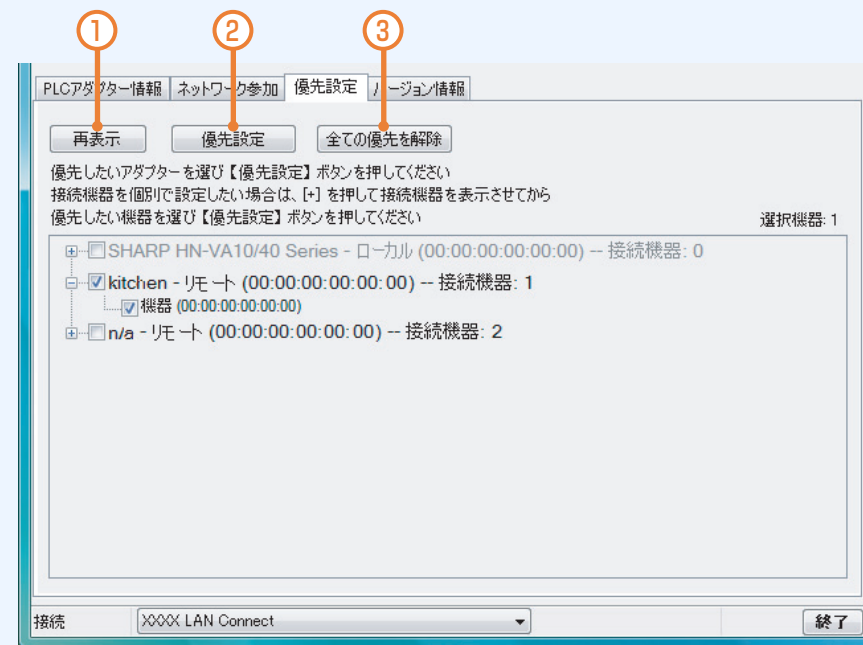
①
②
③

PLCアダプター情報 | ネットワーク参加 | 優先設定 | バージョン情報

再表示
優先設定
全ての優先を解除

優先したいアダプターを選び【優先設定】ボタンを押してください
接続機器を個別で設定したい場合は、[+] を押して接続機器を表示させてから
優先したい機器を選び【優先設定】ボタンを押してください

選択機器: 1

SHARP HN-VA10/40 Series - ローカル (00:00:00:00:00:00) -- 接続機器: 0
kitchen - リモート (00:00:00:00:00:00) -- 接続機器: 1
機器 (00:00:00:00:00:00)
n/a - リモート (00:00:00:00:00:00) -- 接続機器: 2

接続
XXXX LAN Connect
終了